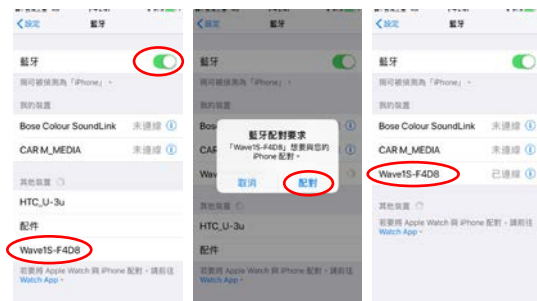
< 設定 藍牙

藍牙

現可被偵測為「iPhone」。

我的裝置

Bose Colour SoundLink 未連線

CAR M_MEDIA 未連線

其他裝置

HTC_U-3u

配件

Wave1S-F4D8

若要將 Apple Watch 與 iPhone 配對，請前往 Watch App。

< 設定 藍牙

藍牙

現可被偵測為「iPhone」。

我的裝置

Bose

CAR

Wave

藍牙配對要求

「Wave1S-F4D8」想要與您的 iPhone 配對。

取消 配對

HTC_U-3u

配件

若要將 Apple Watch 與 iPhone 配對，請前往 Watch App。

< 設定 藍牙

藍牙

現可被偵測為「iPhone」。

我的裝置

Bose Colour SoundLink 未連線

CAR M_MEDIA 未連線

Wave1S-F4D8 已連線

其他裝置

若要將 Apple Watch 與 iPhone 配對，請前往 Watch App。